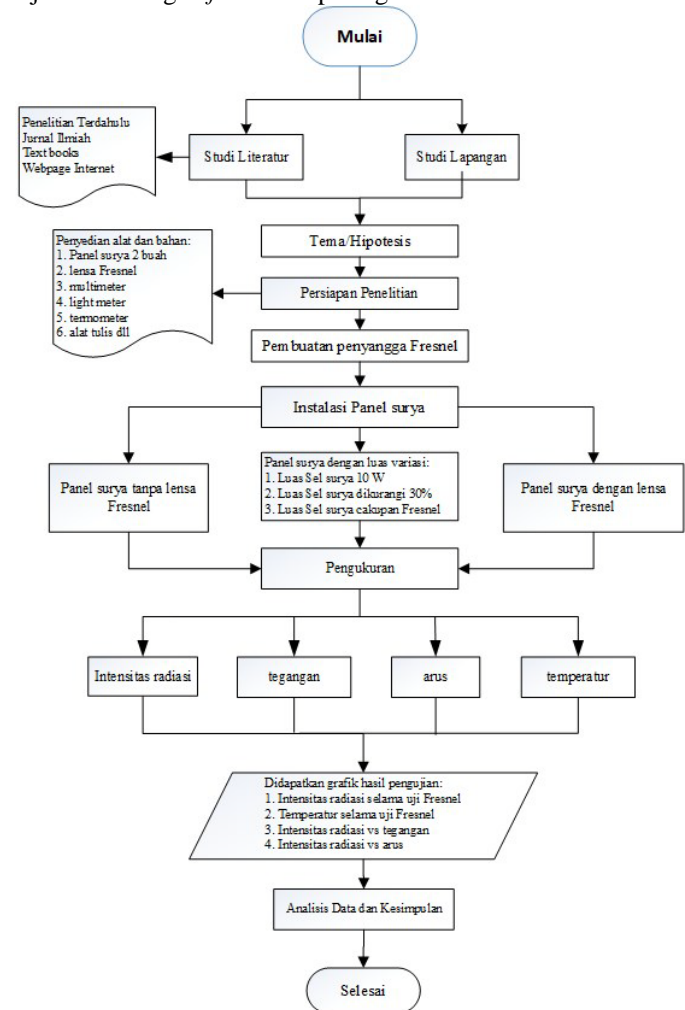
Mulai

Penelitian Terdahulu
Jurnal Ilmiah
Text books
Webpage Internet

Studi Literatur

Studi Lapangan

Tema/Hipotesis

Penyedian alat dan bahan:
1. Panel surya 2 buah
2. lensa Fresnel
3. multimeter
4. light meter
5. termometer
6. alat tulis dll

Persiapan Penelitian

Pembuatan penyangga Fresnel

Instalasi Panel surya

Panel surya tanpa lensa Fresnel

Panel surya dengan luas variasi:
1. Luas Sel surya 10 W
2. Luas Sel surya dikurangi 30%
3. Luas Sel surya cakupan Fresnel

Panel surya dengan lensa Fresnel

Pengukuran

Intensitas radiasi

tegangan

arus

temperatur

Didapatkan grafik hasil pengujian:
1. Intensitas radiasi selama uji Fresnel
2. Temperatur selama uji Fresnel
3. Intensitas radiasi vs tegangan
4. Intensitas radiasi vs arus

Analisis Data dan Kesimpulan

Selesai